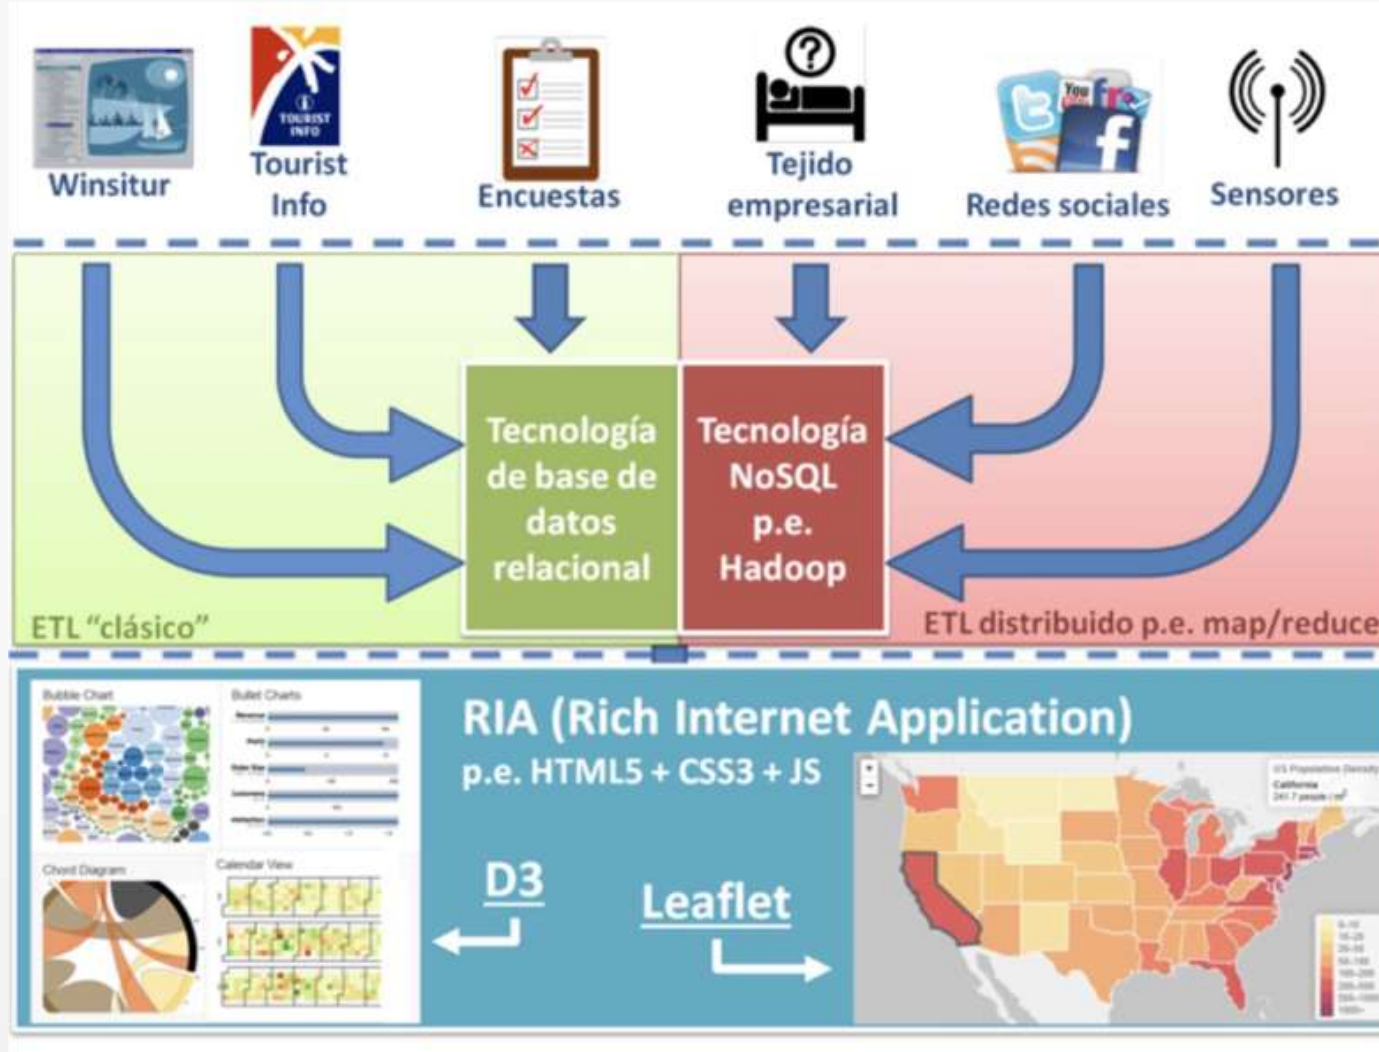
Winsitur

TOURIST INFO

Tourist Info

Encuestas

Tejido empresarial

Redes sociales

Sensores

Tecnología de base de datos relacional

Tecnología NoSQL p.e. Hadoop

ETL "clásico"

ETL distribuido p.e. map/reduce

Bubble Chart

Bullet Charts

Chord Diagram

Calendar View

RIA (Rich Internet Application)

p.e. HTML5 + CSS3 + JS

D3

Leaflet

US Population Density

California

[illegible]